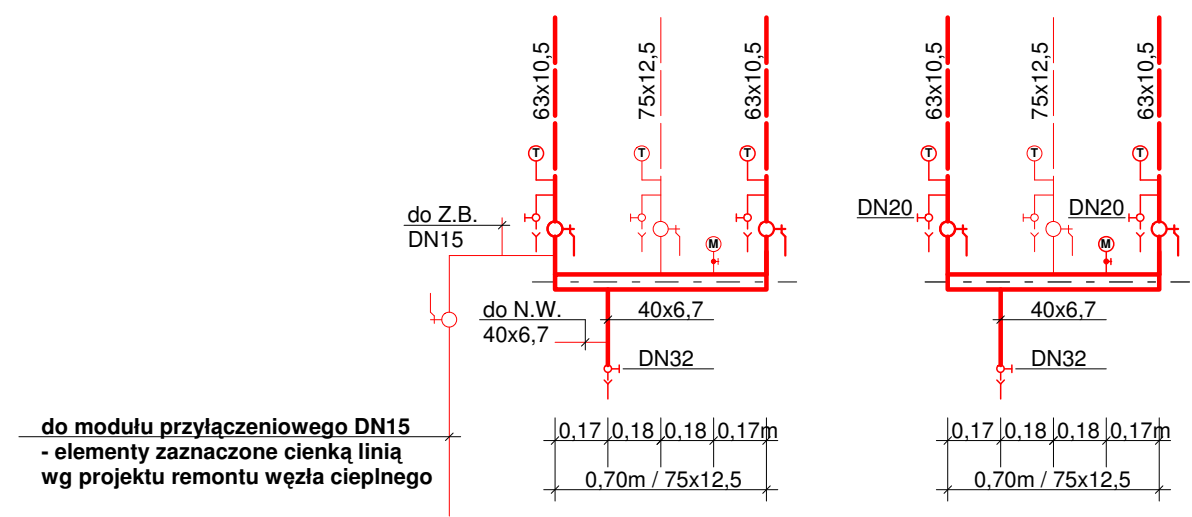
63x10,5
75x12,5
63x10,5
T
T
T
M
do Z.B.
DN15
do N.W.
40x6,7
40x6,7
DN32
63x10,5
75x12,5
63x10,5
T
T
T
M
DN20
DN20
40x6,7
DN32

do modułu przyłączeniowego DN15
- elementy zaznaczone cienką linią
wg projektu remontu węzła cieplnego

0,17 | 0,18 | 0,18 | 0,17m
0,70m / 75x12,5

0,17 | 0,18 | 0,18 | 0,17m
0,70m / 75x12,5